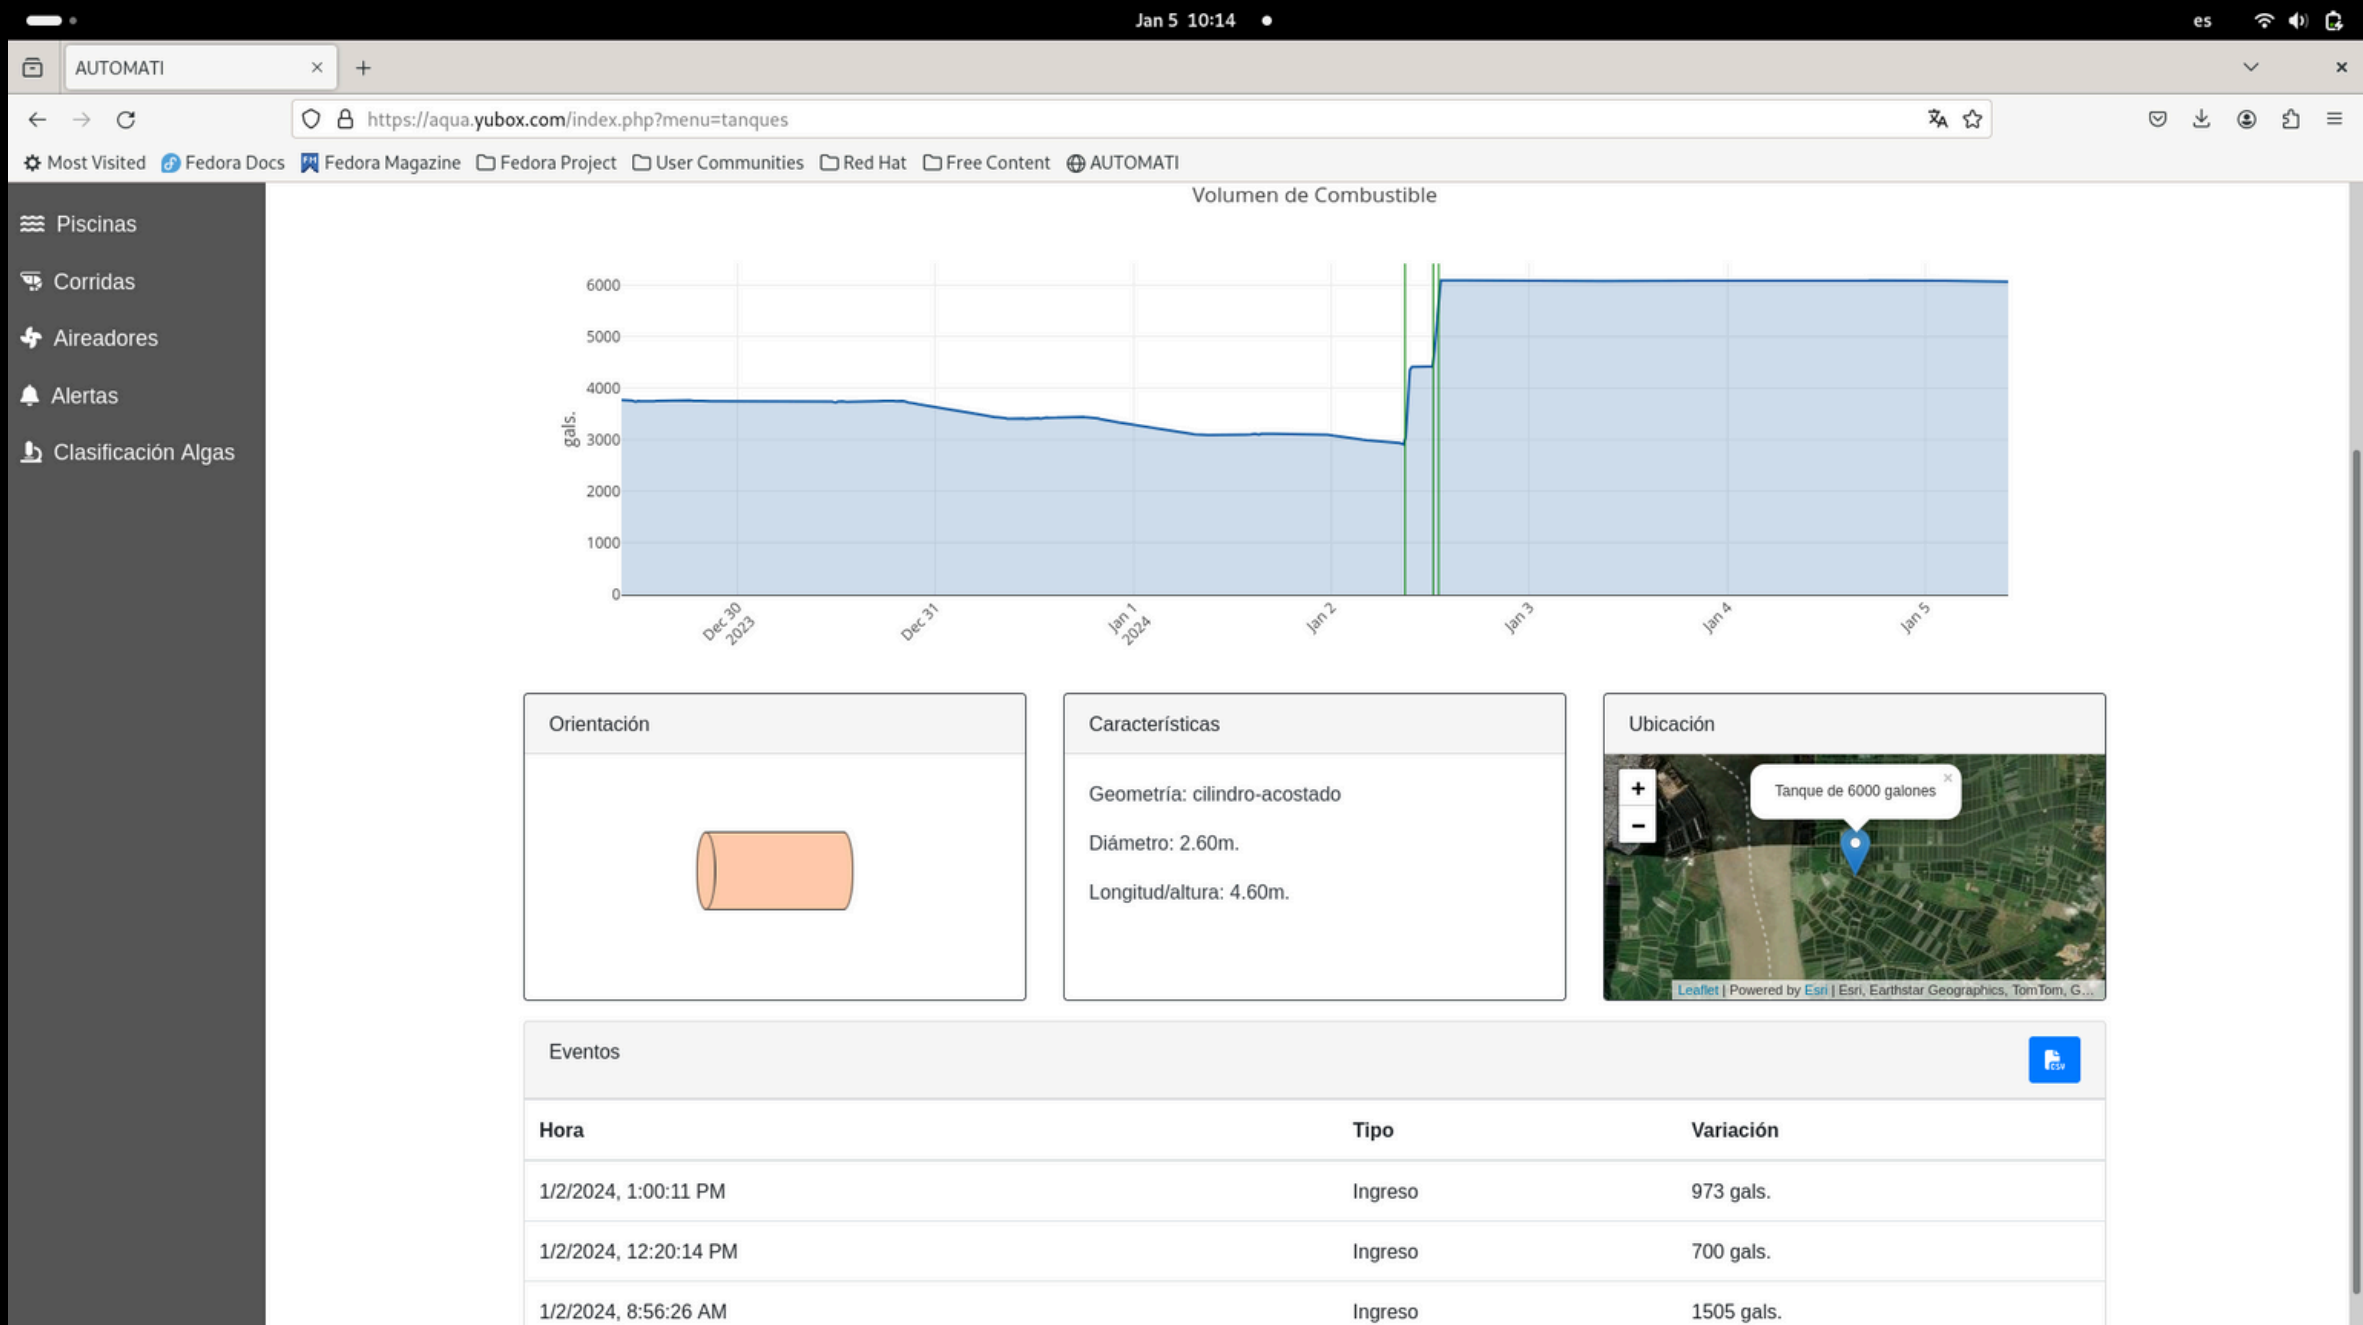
Jan 5 10:14

es

AUTOMATI

https://aqua.yubox.com/index.php?menu=tanques

Most Visited  Fedora Docs  Fedora Magazine  Fedora Project  User Communities  Red Hat  Free Content  AUTOMATI

Piscinas
Corridas
Aireadores
Alertas
Clasificación Algas

Volumen de Combustible

gals.

6000
5000
4000
3000
2000
1000
0

Dec 30 2023
Dec 31
Jan 1 2024
Jan 2
Jan 3
Jan 4
Jan 5

Orientación

Características

Geometría: cilindro-acostado

Diámetro: 2.60m.

Longitud/altura: 4.60m.

Ubicación

+
−
Tanque de 6000 galones
×

Leaflet | Powered by Esri | Esri, Earthstar Geographics, TomTom, G...

Eventos

| Hora | Tipo | Variación |
|---|---|---|
| 1/2/2024, 1:00:11 PM | Ingreso | 973 gals. |
| 1/2/2024, 12:20:14 PM | Ingreso | 700 gals. |
| 1/2/2024, 8:56:26 AM | Ingreso | 1505 gals. |